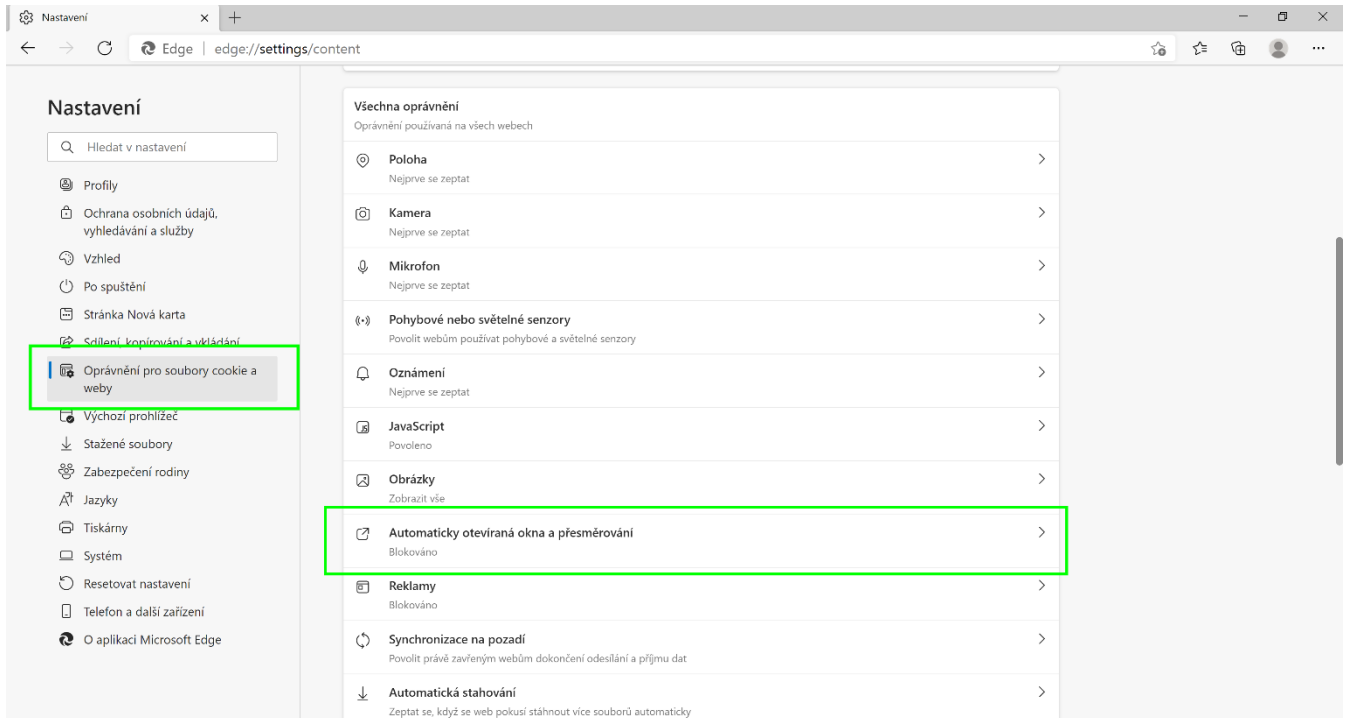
Nastavení

Edge | edge://settings/content

Nastavení

Hledat v nastavení

Profily

Ochrana osobních údajů, vyhledávání a služby

Vzhled

Po spuštění

Stránka Nová karta

Sdílení, kopírování a vkládání

Oprávnění pro soubory cookie a weby

Výchozí prohlížeč

Stažené soubory

Zabezpečení rodiny

Jazyky

Tiskárny

Systém

Resetovat nastavení

Telefon a další zařízení

O aplikaci Microsoft Edge

Všechna oprávnění
Oprávnění používaná na všech webech

Poloha
Nejprve se zeptat

Kamera
Nejprve se zeptat

Mikrofon
Nejprve se zeptat

Pohybové nebo světelné senzory
Povolit webům používat pohybové a světelné senzory

Oznámení
Nejprve se zeptat

JavaScript
Povoleno

Obrázky
Zobrazit vše

Automaticky otevíraná okna a přesměrování
Blokováno

Reklamy
Blokováno

Synchronizace na pozadí
Povolit právě zavřeným webům dokončení odesílání a příjmu dat

Automatická stahování
Zeptat se, když se web pokusí stáhnout více souborů automaticky